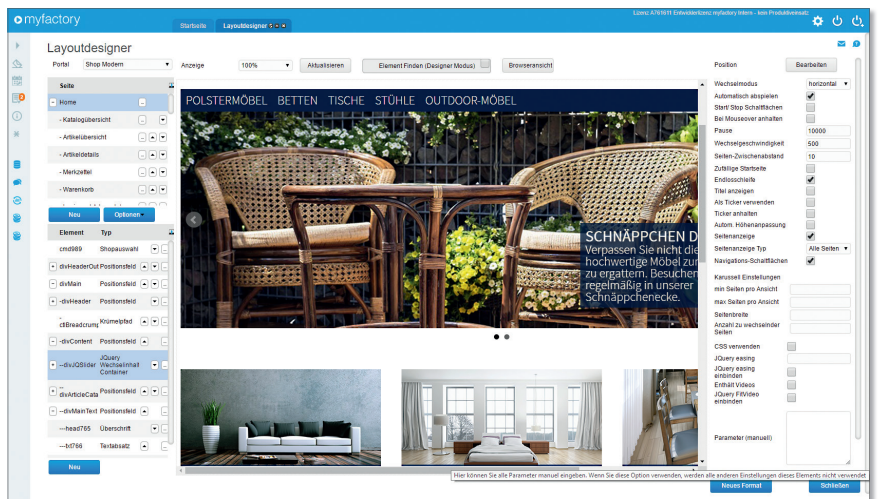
myfactory

Startseite | Layoutdesigner

Lizenz A761611 Entwicklerlizenz myfactory Intern - kein Produktiveinsatz

Layoutdesigner

Portal: Shop Modern

Anzeige: 100%

Aktualisieren

Element Finden (Designer Modus)

Browseransicht

Seite

- Home
- Katalogübersicht
- Artikelübersicht
- Artikeldetails
- Merkzettel
- Warenkorb

Neu | Optionen

| Element | Typ |
|---|---|
| cmd989 | Shopauswahl |
| divHeaderOut | Positionsfeld |
| divMain | Positionsfeld |
| -divHeader | Positionsfeld |
| -ctlBreadcrump | Krümelpfad |
| -divContent | Positionsfeld |
| --divJQSlider | JQuery Wechselinhalt Container |
| --divArticleCata | Positionsfeld |
| --divMainText | Positionsfeld |
| ---head765 | Überschrift |
| ---txt766 | Textabsatz |

Neu

POLSTERMÖBEL BETTEN TISCHE STÜHLE OUTDOOR-MÖBEL

SCHNÄPPCHEN D
Verpassen Sie nicht di
hochwertige Möbel zur
zu ergattern. Besuchen
regelmäßig in unserer
Schnäppchenecke.

Position | Bearbeiten

Wechselmodus: horizontal
Automatisch abspielen
Start/ Stop Schaltflächen
Bei Mouseover anhalten
Pause: 10000
Wechselgeschwindigkeit: 500
Seiten-Zwischenabstand: 10
Zufällige Startseite
Endlosschleife
Titel anzeigen
Als Ticker verwenden
Ticker anhalten
Autom. Höhenanpassung
Seitenanzeige
Seitenanzeige Typ: Alle Seiten
Navigations-Schaltflächen
Karussell Einstellungen
min Seiten pro Ansicht
max Seiten pro Ansicht
Seitenbreite
Anzahl zu wechselnder Seiten
CSS verwenden
JQuery easing
JQuery easing einbinden
Enthält Videos
JQuery FitVideo einbinden
Parameter (manuell)

Hier können Sie alle Parameter manuell eingeben. Wenn Sie diese Option verwenden, werden alle anderen Einstellungen dieses Elements nicht verwendet

Neues Format | Schließen